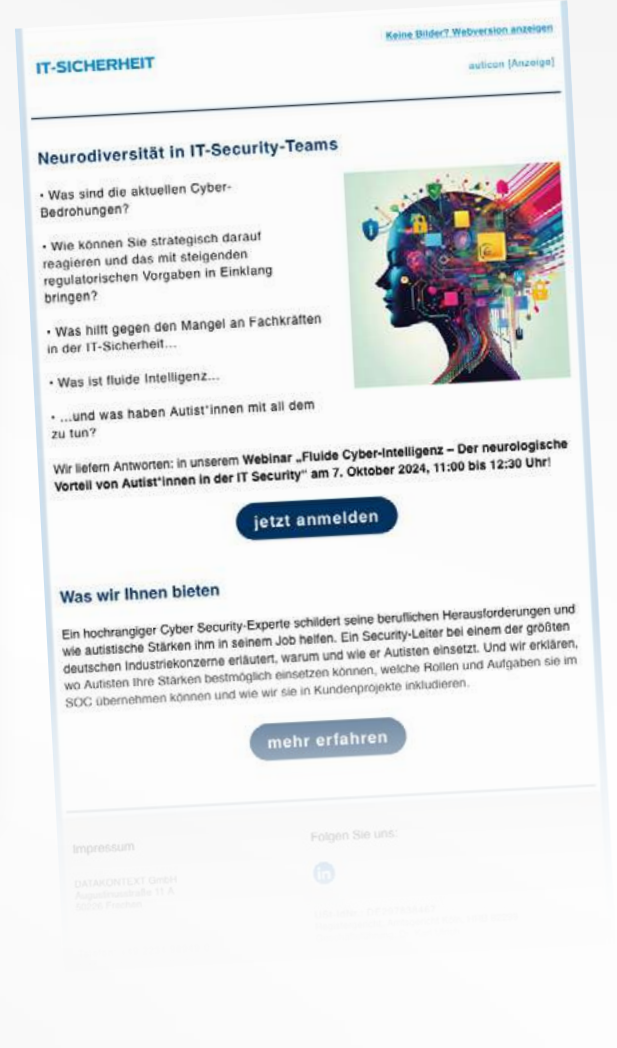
Keine Bilder? Webversion anzeigen

IT-SICHERHEIT

auticon [Anzeige]

Neurodiversität in IT-Security-Teams

• Was sind die aktuellen Cyber-Bedrohungen?

• Wie können Sie strategisch darauf reagieren und das mit steigenden regulatorischen Vorgaben in Einklang bringen?

• Was hilft gegen den Mangel an Fachkräften in der IT-Sicherheit...

• Was ist fluide Intelligenz...

• ...und was haben Autist*innen mit all dem zu tun?

Wir liefern Antworten: in unserem Webinar „Fluide Cyber-Intelligenz – Der neurologische Vorteil von Autist*innen in der IT Security" am 7. Oktober 2024, 11:00 bis 12:30 Uhr!

jetzt anmelden

Was wir Ihnen bieten

Ein hochrangiger Cyber Security-Experte schildert seine beruflichen Herausforderungen und wie autistische Stärken ihm in seinem Job helfen. Ein Security-Leiter bei einem der größten deutschen Industriekonzerne erläutert, warum und wie er Autisten einsetzt. Und wir erklären, wo Autisten ihre Stärken bestmöglich einsetzen können, welche Rollen und Aufgaben sie im SOC übernehmen können und wie wir sie in Kundenprojekte inkludieren.

mehr erfahren

Impressum

Folgen Sie uns:

DATAKONTEXT GmbH
Augustinusstraße 11 A
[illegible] Frechen

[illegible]